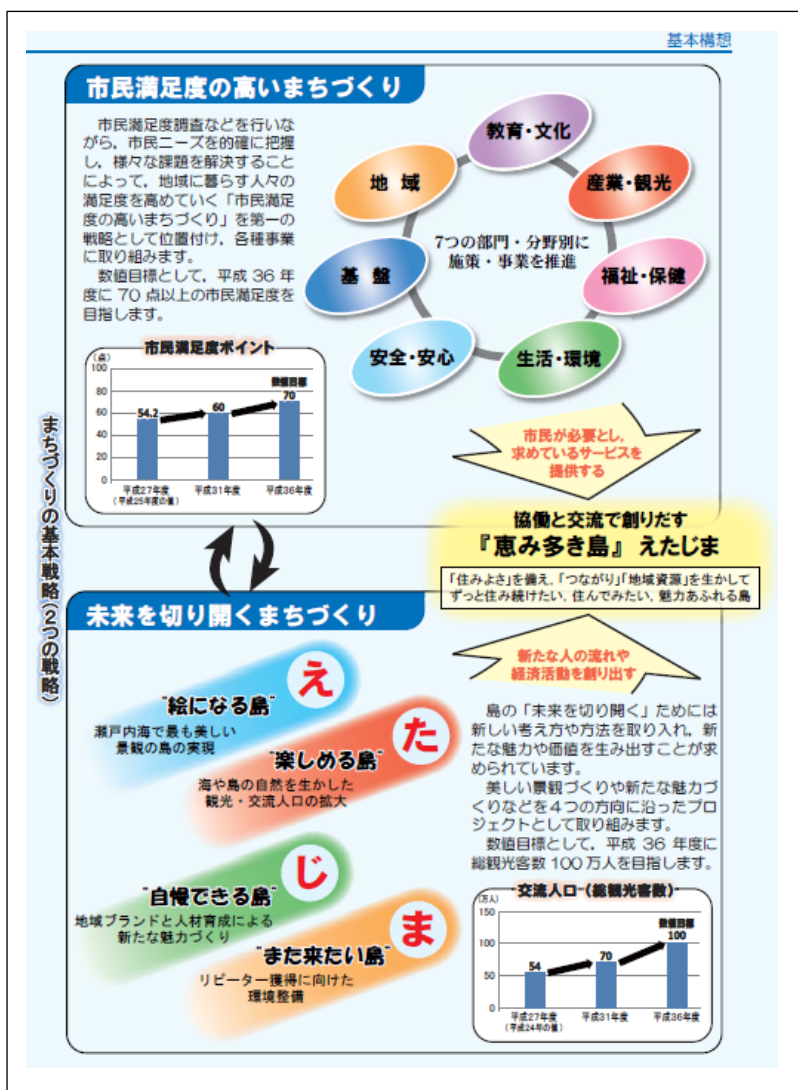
基本構想

市民満足度の高いまちづくり

市民満足度調査などを行いながら，市民ニーズを的確に把握し，様々な課題を解決することによって，地域に暮らす人々の満足度を高めていく「市民満足度の高いまちづくり」を第一の戦略として位置付け，各種事業に取り組みます。

数値目標として，平成 36 年度に 70 点以上の市民満足度を目指します。

市民満足度ポイント

(点)

| | 平成27年度（平成25年度の値） | 平成31年度 | 平成36年度 |
|---|---|---|---|
| | 54.2 | 60 | 70 |

数値目標

100
80
60
40
20
0

教育・文化
産業・観光
福祉・保健
生活・環境
安全・安心
基　盤
地　域

7つの部門・分野別に施策・事業を推進

市民が必要とし，求めているサービスを提供する

まちづくりの基本戦略（2つの戦略）

協働と交流で創りだす
『恵み多き島』 えたじま

「住みよさ」を備え，「つながり」「地域資源」を生かしてずっと住み続けたい，住んでみたい，魅力あふれる島

未来を切り開くまちづくり

新たな人の流れや経済活動を創り出す

え
"絵になる島"
瀬戸内海で最も美しい景観の島の実現

た
"楽しめる島"
海や島の自然を生かした観光・交流人口の拡大

じ
"自慢できる島"
地域ブランドと人材育成による新たな魅力づくり

ま
"また来たい島"
リピーター獲得に向けた環境整備

島の「未来を切り開く」ためには新しい考え方や方法を取り入れ，新たな魅力や価値を生み出すことが求められています。

美しい景観づくりや新たな魅力づくりなどを４つの方向に沿ったプロジェクトとして取り組みます。

数値目標として，平成 36 年度に総観光客数 100 万人を目指します。

交流人口（総観光客数）

(万人)

| | 平成27年度（平成24年の値） | 平成31年度 | 平成36年度 |
|---|---|---|---|
| | 54 | 70 | 100 |

数値目標

150
100
50
0